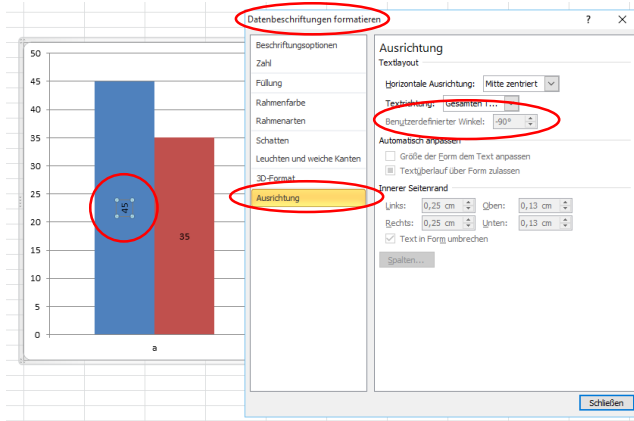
50
45
40
35
30
25
20
15
10
5
0

45

35

a

Datenbeschriftungen formatieren

?

Beschriftungsoptionen
Zahl
Füllung
Rahmenfarbe
Rahmenarten
Schatten
Leuchten und weiche Kanten
3D-Format
Ausrichtung

Ausrichtung
Textlayout
Horizontale Ausrichtung: Mitte zentriert
Textrichtung: Gesamten T...
Benutzerdefinierter Winkel: -90°
Automatisch anpassen
Größe der Form dem Text anpassen
Textüberlauf über Form zulassen
Innerer Seitenrand
Links: 0,25 cm
Oben: 0,13 cm
Rechts: 0,25 cm
Unten: 0,13 cm
Text in Form umbrechen
Spalten...

Schließen